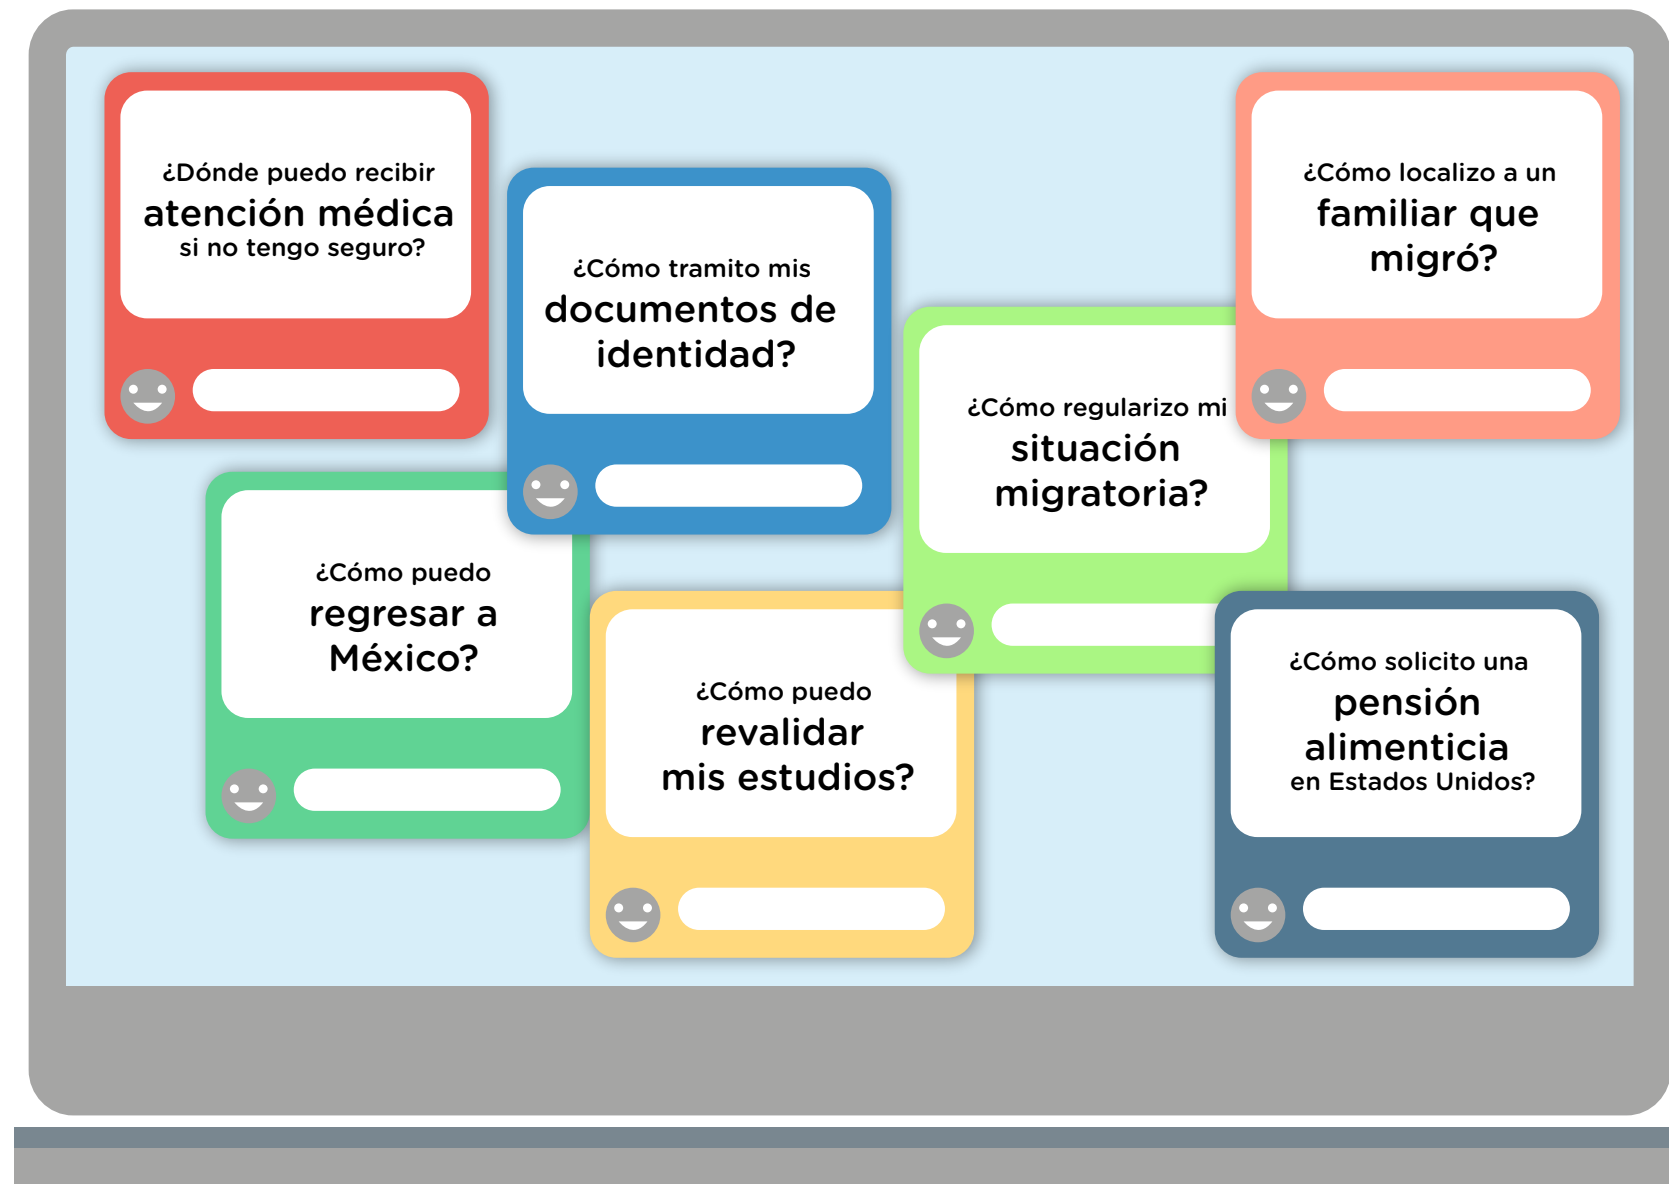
¿Dónde puedo recibir atención médica si no tengo seguro?

¿Cómo tramito mis documentos de identidad?

¿Cómo localizo a un familiar que migró?

¿Cómo regularizo mi situación migratoria?

¿Cómo puedo regresar a México?

¿Cómo puedo revalidar mis estudios?

¿Cómo solicito una pensión alimenticia en Estados Unidos?